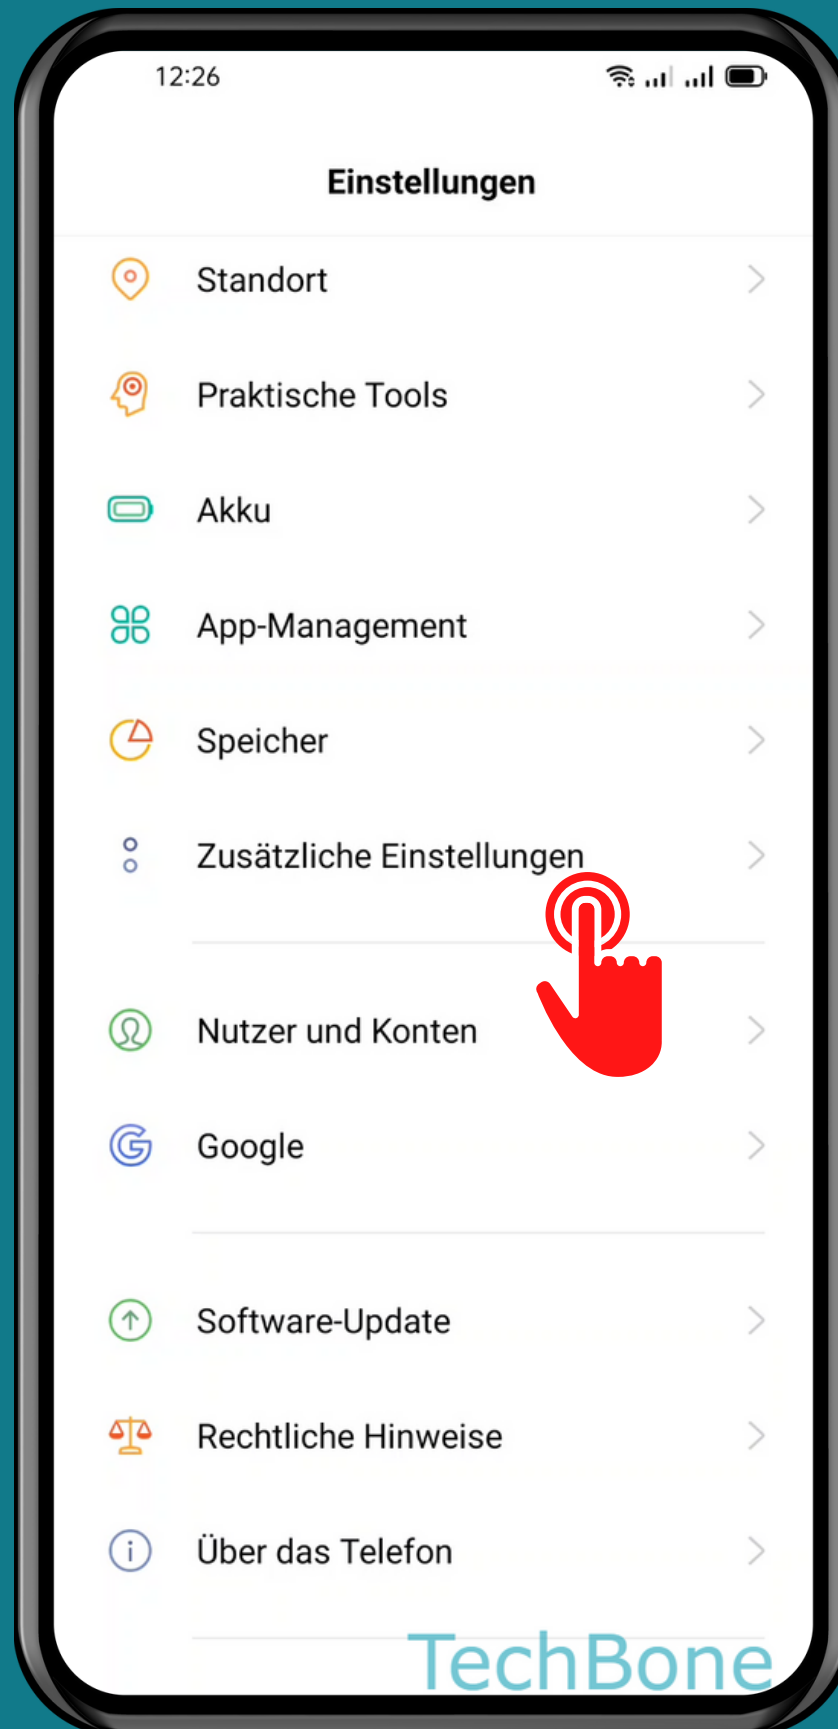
12:26

Einstellungen

Standort

Praktische Tools

Akku

App-Management

Speicher

Zusätzliche Einstellungen

Nutzer und Konten

Google

Software-Update

Rechtliche Hinweise

Über das Telefon

TechBone